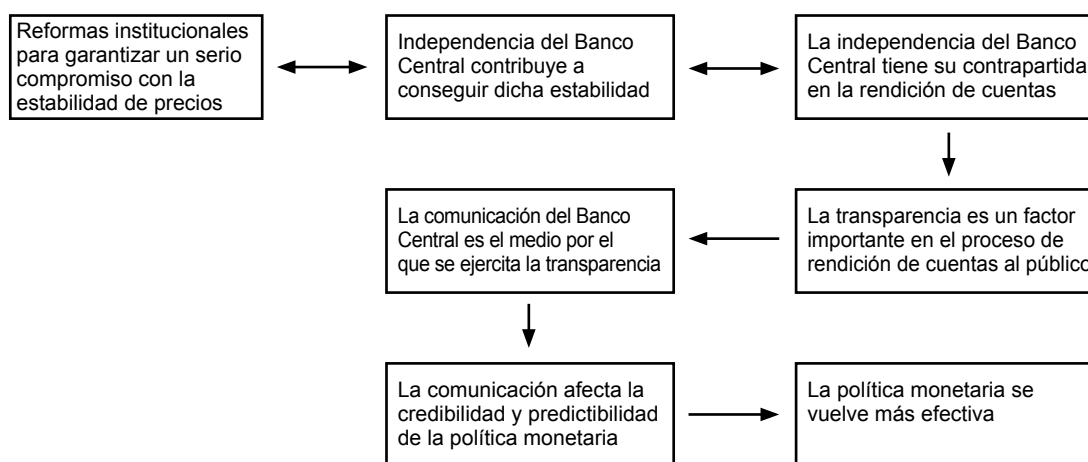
Reformas institucionales para garantizar un serio compromiso con la estabilidad de precios

Independencia del Banco Central contribuye a conseguir dicha estabilidad

La independencia del Banco Central tiene su contrapartida en la rendición de cuentas

La transparencia es un factor importante en el proceso de rendición de cuentas al público

La comunicación del Banco Central es el medio por el que se ejercita la transparencia

La comunicación afecta la credibilidad y predictibilidad de la política monetaria

La política monetaria se vuelve más efectiva